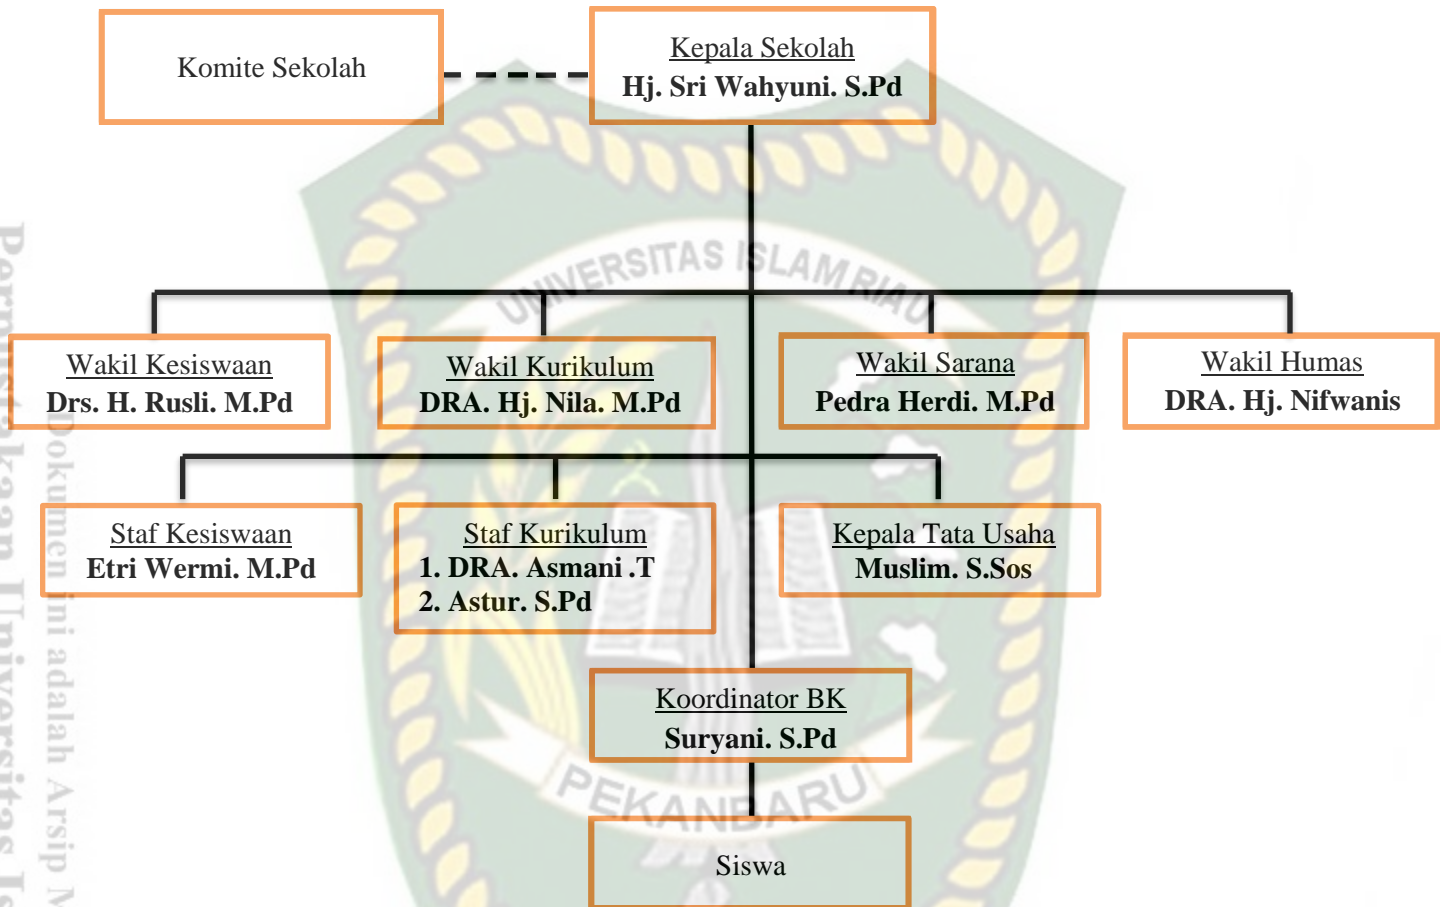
Komite Sekolah

Kepala Sekolah
Hj. Sri Wahyuni. S.Pd

UNIVERSITAS ISLAM RIAU

Wakil Kesiswaan
Drs. H. Rusli. M.Pd

Wakil Kurikulum
DRA. Hj. Nila. M.Pd

Wakil Sarana
Pedra Herdi. M.Pd

Wakil Humas
DRA. Hj. Nifwanis

Staf Kesiswaan
Etri Wermi. M.Pd

Staf Kurikulum
1. DRA. Asmani .T
2. Astur. S.Pd

Kepala Tata Usaha
Muslim. S.Sos

Koordinator BK
Suryani. S.Pd

PEKANBARU

Siswa

Dokumen ini adalah Arsip M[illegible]
Perpustakaan Universitas Is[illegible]